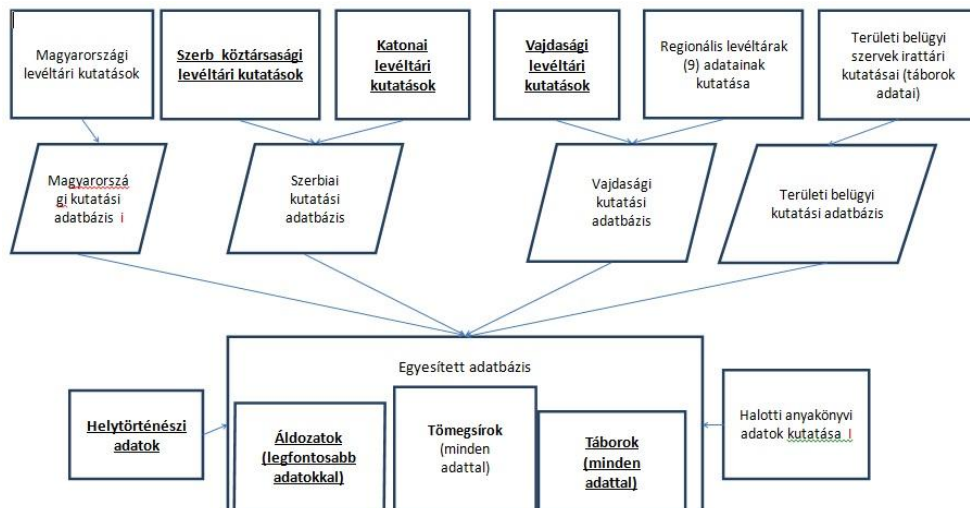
Magyarországi levéltári kutatások

Szerb köztársasági levéltári kutatások

Katonai levéltári kutatások

Vajdasági levéltári kutatások

Regionális levéltárak (9) adatainak kutatása

Területi belügyi szervek irattári kutatásai (táborok adatai)

Magyarországi kutatási adatbázis i

Szerbiai kutatási adatbázis

Vajdasági kutatási adatbázis

Területi belügyi kutatási adatbázis

Egyesített adatbázis

Helytörténészi adatok

Áldozatok (legfontosabb adatokkal)

Tömegsírok (minden adattal)

Táborok (minden adattal)

Halotti anyakönyvi adatok kutatása I